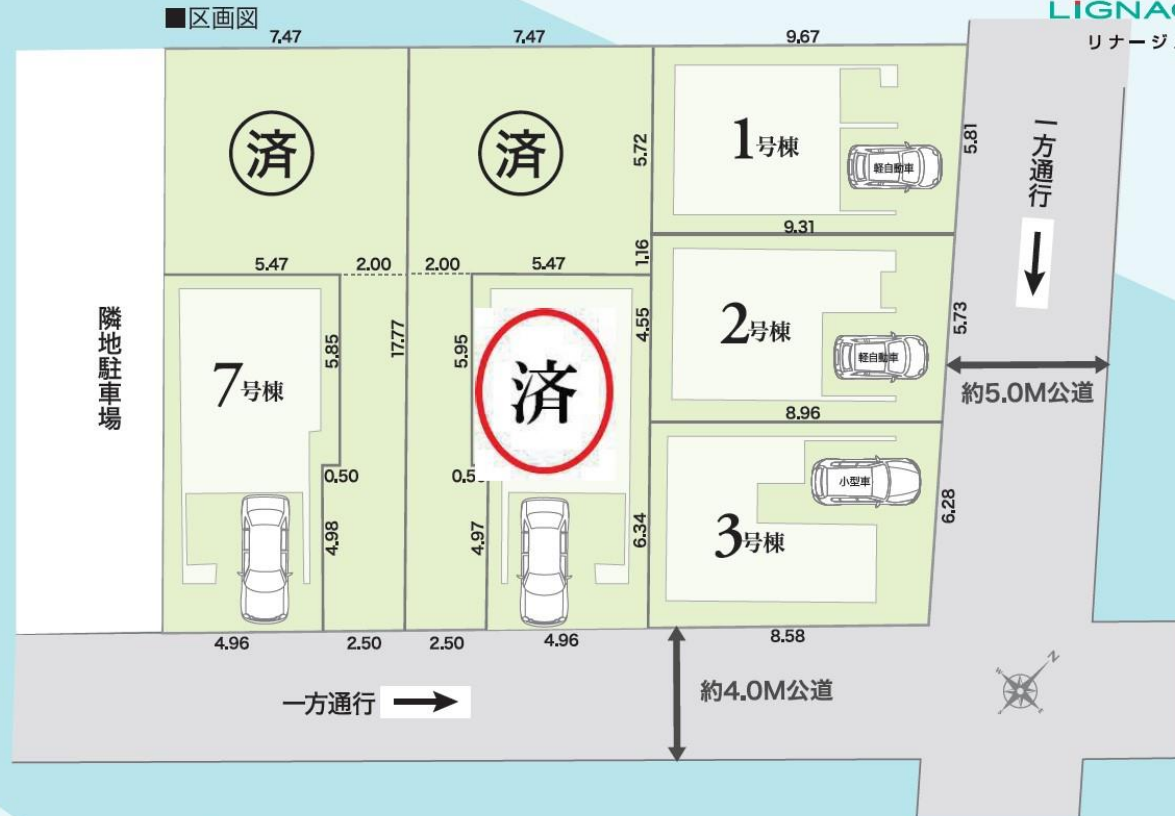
■区画図

LIGNA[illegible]
リナージ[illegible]

7.47
7.47
9.67

済
済

5.72
1号棟
軽自動車
5.81
一方通行

9.31
5.47
2.00
2.00
5.47
1.16

7号棟
5.85
17.77
5.95
済
4.55
2号棟
軽自動車
5.73
約5.0M公道

隣地駐車場

8.96
0.50
0.5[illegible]
小型車
3号棟
6.28
4.98
4.97
6.34

4.96
2.50
2.50
4.96
8.58

一方通行
約4.0M公道
N